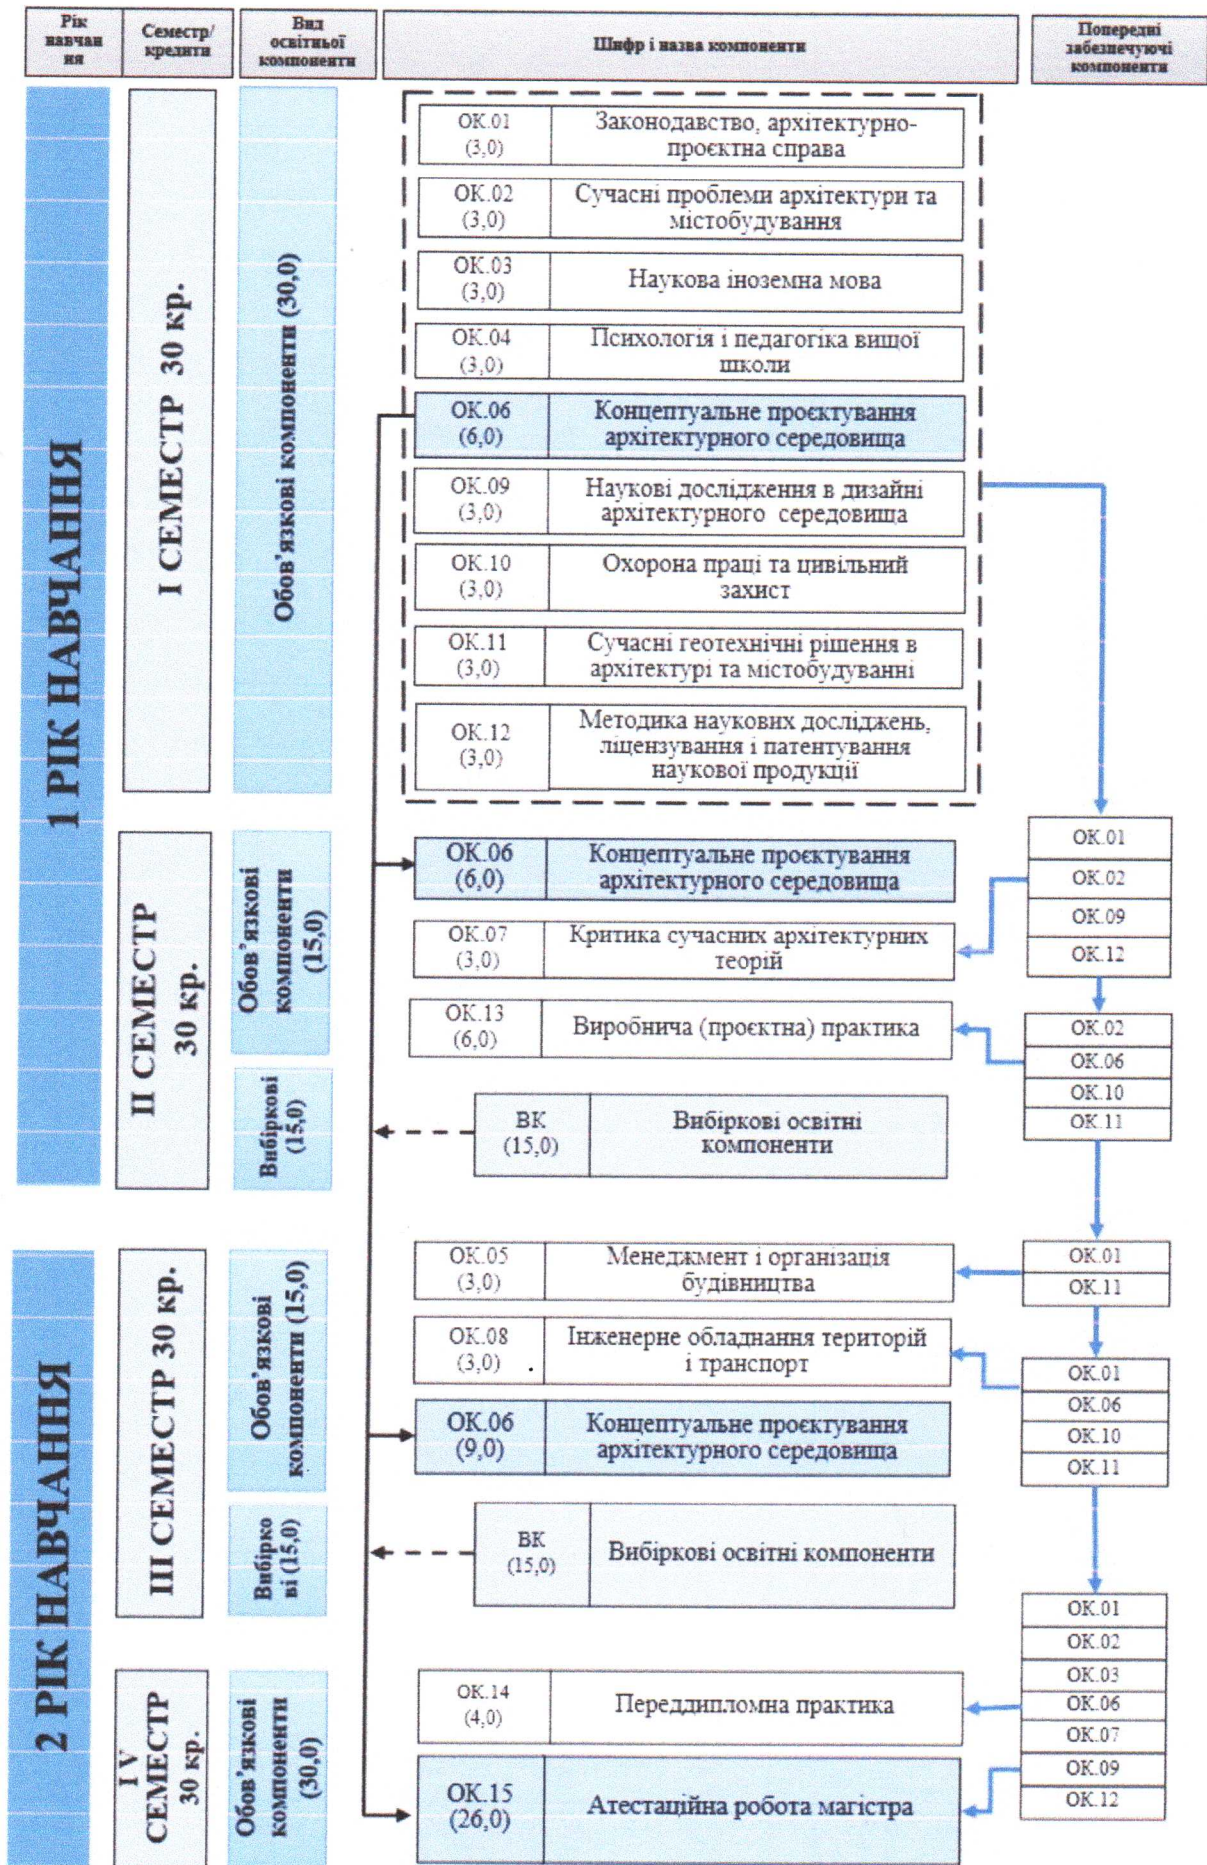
Рік навчання | Семестр/кредити | Вид освітньої компоненти | Шифр і назва компоненти | Попередні забезпечуючі компоненти

1 РІК НАВЧАННЯ

I СЕМЕСТР 30 кр.

Обов'язкові компоненти (30,0)

ОК.01 (3,0) Законодавство, архітектурно-проєктна справа

ОК.02 (3,0) Сучасні проблеми архітектури та містобудування

ОК.03 (3,0) Наукова іноземна мова

ОК.04 (3,0) Психологія і педагогіка вищої школи

ОК.06 (6,0) Концептуальне проєктування архітектурного середовища

ОК.09 (3,0) Наукові дослідження в дизайні архітектурного середовища

ОК.10 (3,0) Охорона праці та цивільний захист

ОК.11 (3,0) Сучасні геотехнічні рішення в архітектурі та містобудуванні

ОК.12 (3,0) Методика наукових досліджень, ліцензування і патентування наукової продукції

II СЕМЕСТР 30 кр.

Обов'язкові компоненти (15,0)

ОК.06 (6,0) Концептуальне проєктування архітектурного середовища

ОК.07 (3,0) Критика сучасних архітектурних теорій

ОК.01
ОК.02
ОК.09
ОК.12

ОК.13 (6,0) Виробнича (проєктна) практика

ОК.02
ОК.06
ОК.10
ОК.11

Вибіркові (15,0)

ВК (15,0) Вибіркові освітні компоненти

2 РІК НАВЧАННЯ

III СЕМЕСТР 30 кр.

Обов'язкові компоненти (15,0)

ОК.05 (3,0) Менеджмент і організація будівництва

ОК.01
ОК.11

ОК.08 (3,0) Інженерне обладнання територій і транспорт

ОК.01
ОК.06
ОК.10
ОК.11

ОК.06 (9,0) Концептуальне проєктування архітектурного середовища

Вибіркові (15,0)

ВК (15,0) Вибіркові освітні компоненти

IV СЕМЕСТР 30 кр.

Обов'язкові компоненти (30,0)

ОК.14 (4,0) Переддипломна практика

ОК.15 (26,0) Атестаційна робота магістра

ОК.01
ОК.02
ОК.03
ОК.06
ОК.07
ОК.09
ОК.12